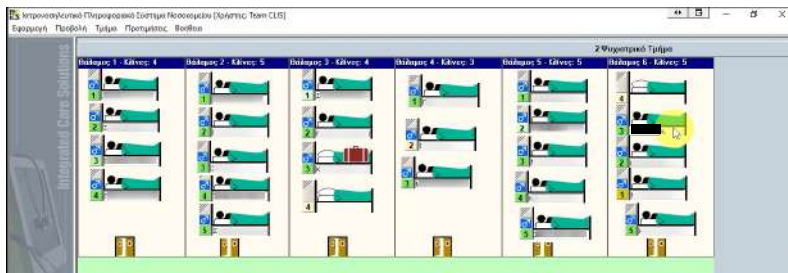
Ιατρονοσηλευτικό Πληροφοριακό Σύστημα Νοσοκομείου [Χρήστης: Team CLIS]
Εφαρμογή Προβολή Τμήμα Προτιμήσεις Βοήθεια

2 Ψυχιατρικό Τμήμα

Integrated Care Solutions

Θάλαμος 1 - Κλίνες: 4
1
2
3
4

Θάλαμος 2 - Κλίνες: 5
1
2
3
4
5

Θάλαμος 3 - Κλίνες: 4
1
2
3
4

Θάλαμος 4 - Κλίνες: 3
1
2
3

Θάλαμος 5 - Κλίνες: 5
1
2
3
4
5

Θάλαμος 6 - Κλίνες: 5
4
3
2
1
5